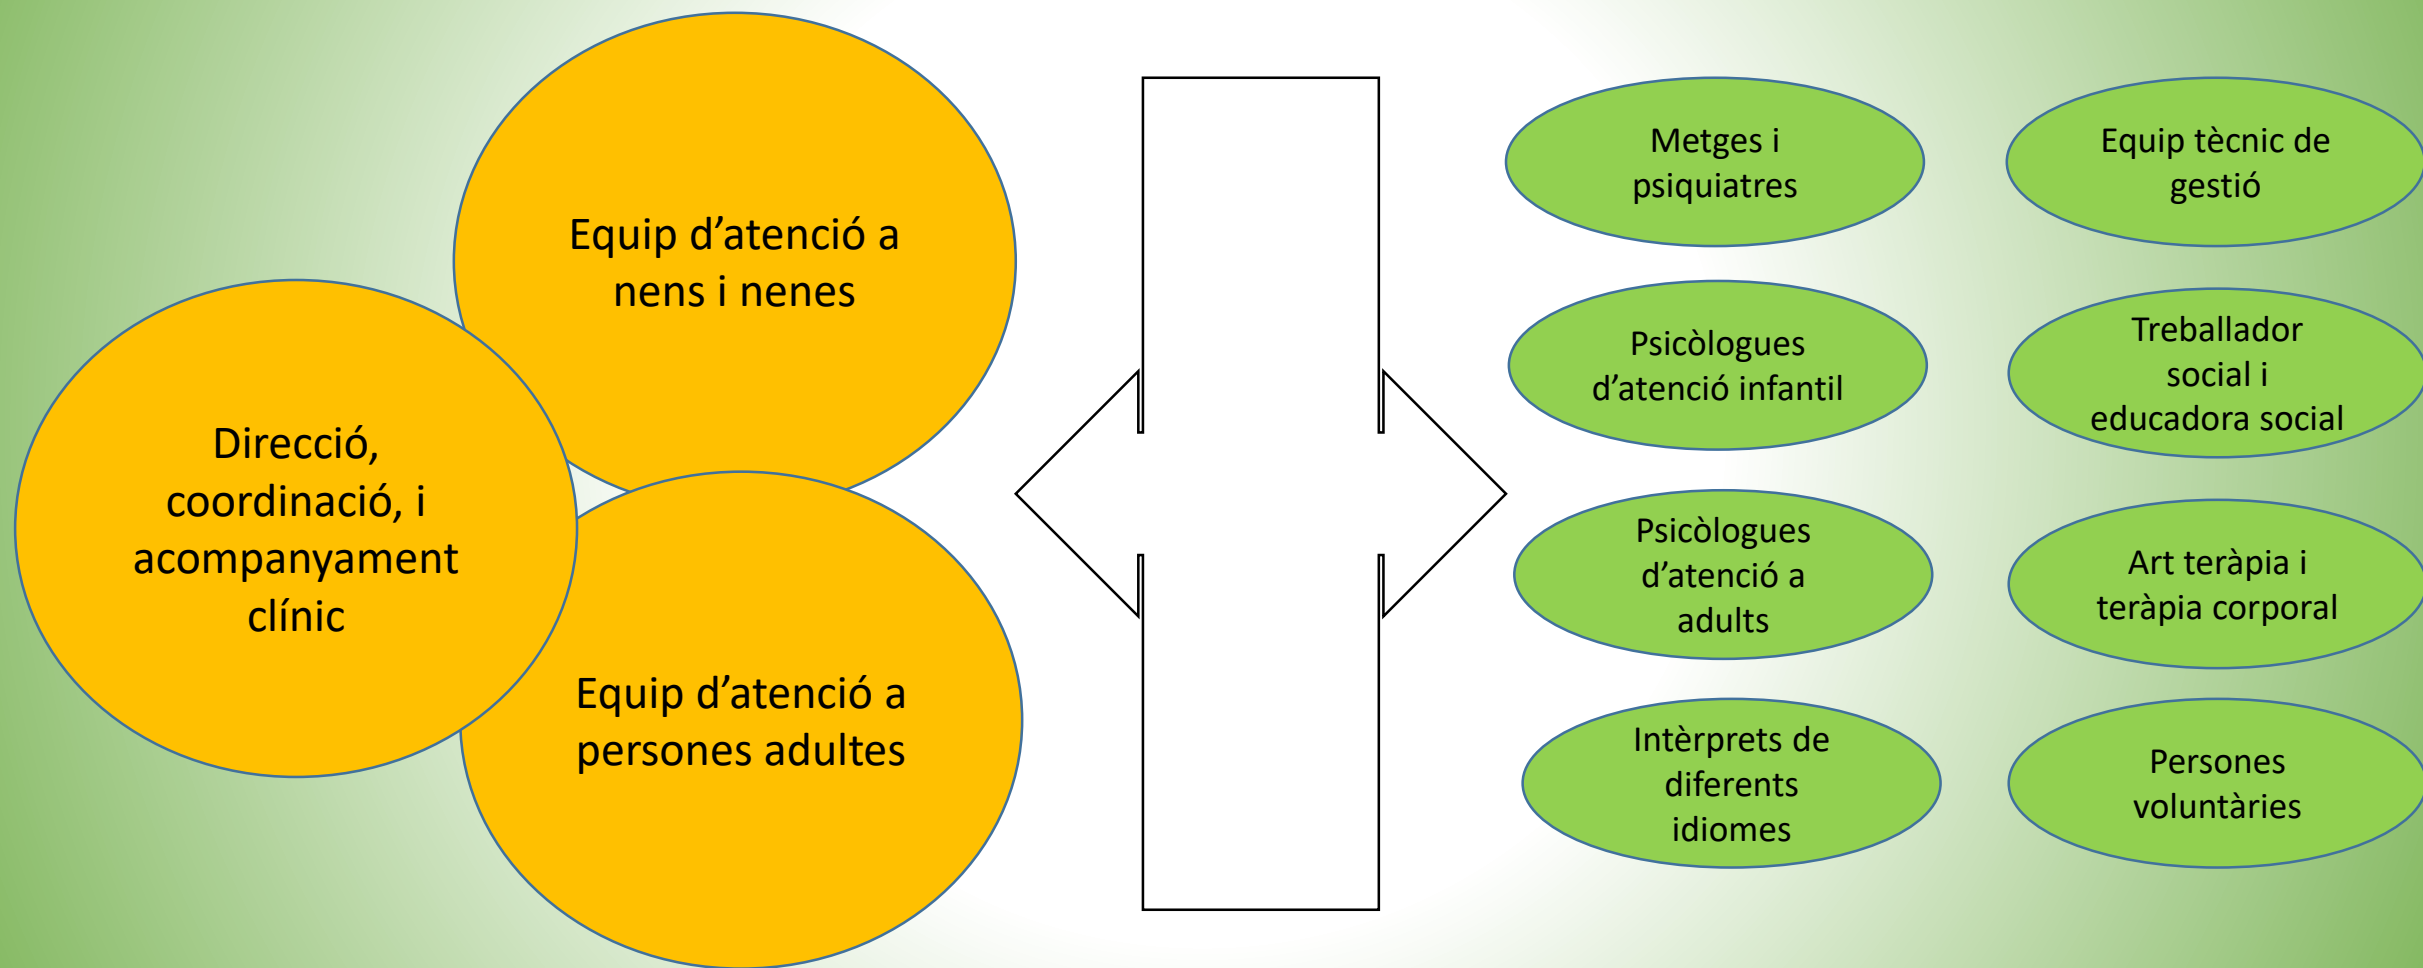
Equip d’atenció a nens i nenes

Direcció, coordinació, i acompanyament clínic

Equip d’atenció a persones adultes

Metges i psiquiatres

Equip tècnic de gestió

Psicòlogues d’atenció infantil

Treballador social i educadora social

Psicòlogues d’atenció a adults

Art teràpia i teràpia corporal

Intèrprets de diferents idiomes

Persones voluntàries